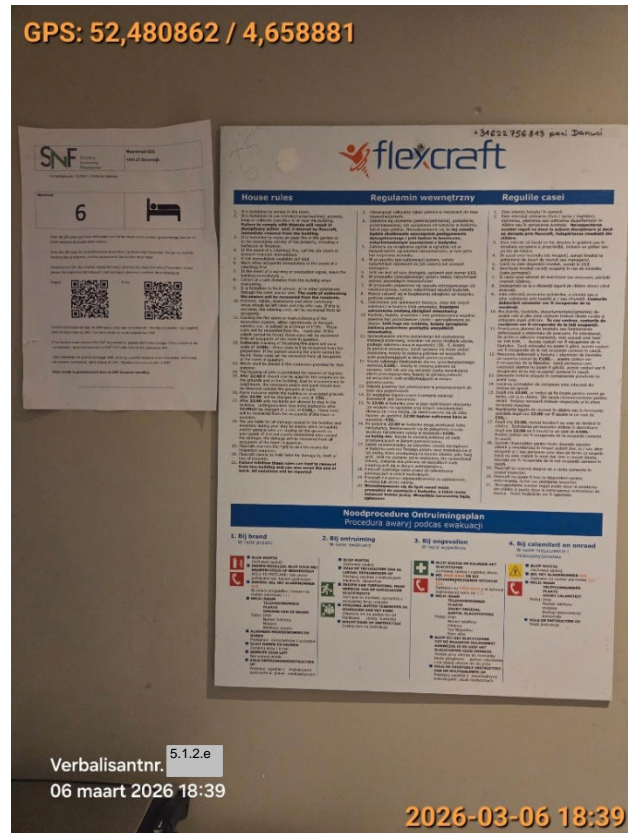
GPS: 52,480862 / 4,658881

SNF

6

+34622756843 pani Danuta

flexcraft

House rules

Regulamin wewnętrzny

Regulile casei

Noodprocedure Ontruimingsplan
Procedura awaryj podcas ewakuacji

1. Bij brand

2. Bij ontruiming

3. Bij ongevallen

4. Bij calamiteit en onraad

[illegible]

Verbalisantnr. 5.1.2.e
06 maart 2026 18:39

2026-03-06 18:39